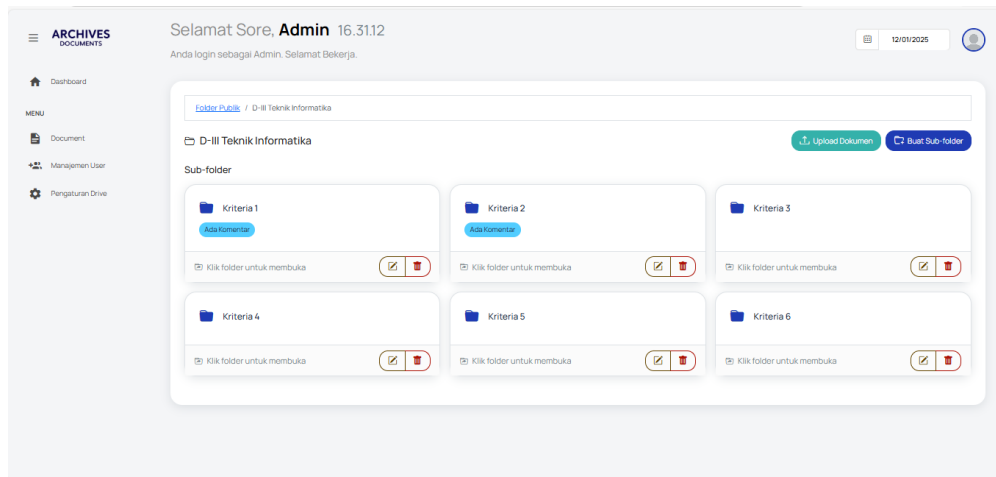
ARCHIVES
DOCUMENTS

Dashboard

MENU

Document

Manajemen User

Pengaturan Drive

Selamat Sore, **Admin** 16.31.12

Anda login sebagai Admin. Selamat Bekerja.

12/01/2025

Folder Publik / D-III Teknik Informatika

D-III Teknik Informatika

Upload Dokumen

Buat Sub-folder

Sub-folder

Kriteria 1

Ada Komentar

Klik folder untuk membuka

Kriteria 2

Ada Komentar

Klik folder untuk membuka

Kriteria 3

Klik folder untuk membuka

Kriteria 4

Klik folder untuk membuka

Kriteria 5

Klik folder untuk membuka

Kriteria 6

Klik folder untuk membuka